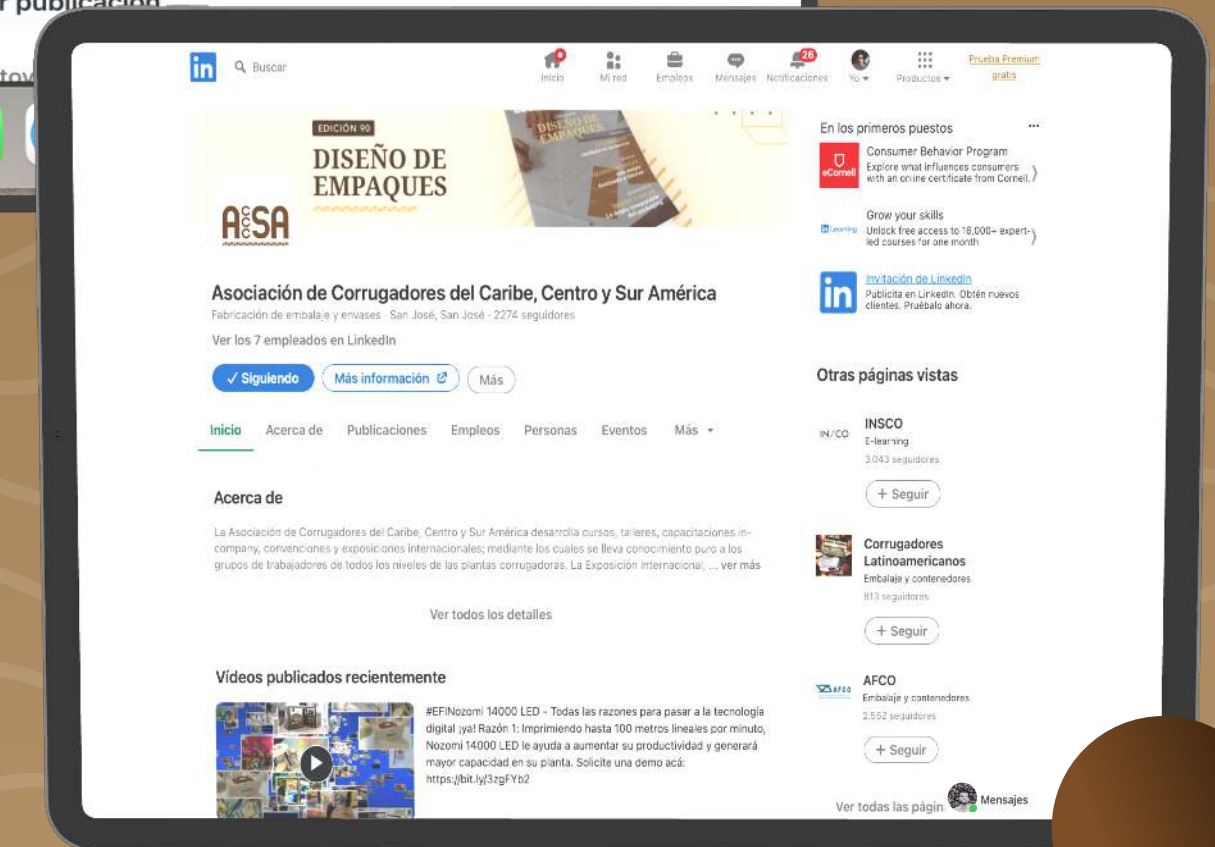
r publicación

tov

in Buscar

Inicio Mi red Empleos Mensajes 26 Notificaciones Yo Productos Prueba Premium gratis

EDICIÓN 90
DISEÑO DE EMPAQUES

ACCSA

Asociación de Corrugadores del Caribe, Centro y Sur América
Fabricación de embalaje y envases · San José, San José · 2274 seguidores

Ver los 7 empleados en LinkedIn

✓ Siguiendo Más información Más

Inicio Acerca de Publicaciones Empleos Personas Eventos Más

Acerca de

La Asociación de Corrugadores del Caribe, Centro y Sur América desarrolla cursos, talleres, capacitaciones in-company, convenciones y exposiciones internacionales; mediante los cuales se lleva conocimiento puro a los grupos de trabajadores de todos los niveles de las plantas corrugadoras. La Exposición Internacional, ... ver más

Ver todos los detalles

Vídeos publicados recientemente

#EFINozomi 14000 LED - Todas las razones para pasar a la tecnología digital ¡ya! Razón 1: Imprimiendo hasta 100 metros lineales por minuto, Nozomi 14000 LED le ayuda a aumentar su productividad y generará mayor capacidad en su planta. Solicite una demo acá: https://bit.ly/3zgFYb2

En los primeros puestos

eCornell
Consumer Behavior Program
Explore what influences consumers with an online certificate from Cornell.

Learning
Grow your skills
Unlock free access to 18,000+ expert-led courses for one month

Invitación de LinkedIn
Publicita en LinkedIn. Obtén nuevos clientes. Pruébalo ahora.

Otras páginas vistas

IN/CO
INSCO
E-learning
3.043 seguidores
+ Seguir

Corrugadores Latinoamericanos
Embalaje y contenedores
813 seguidores
+ Seguir

AFCO
AFCO
Embalaje y contenedores
2.552 seguidores
+ Seguir

Ver todas las págin

Mensajes